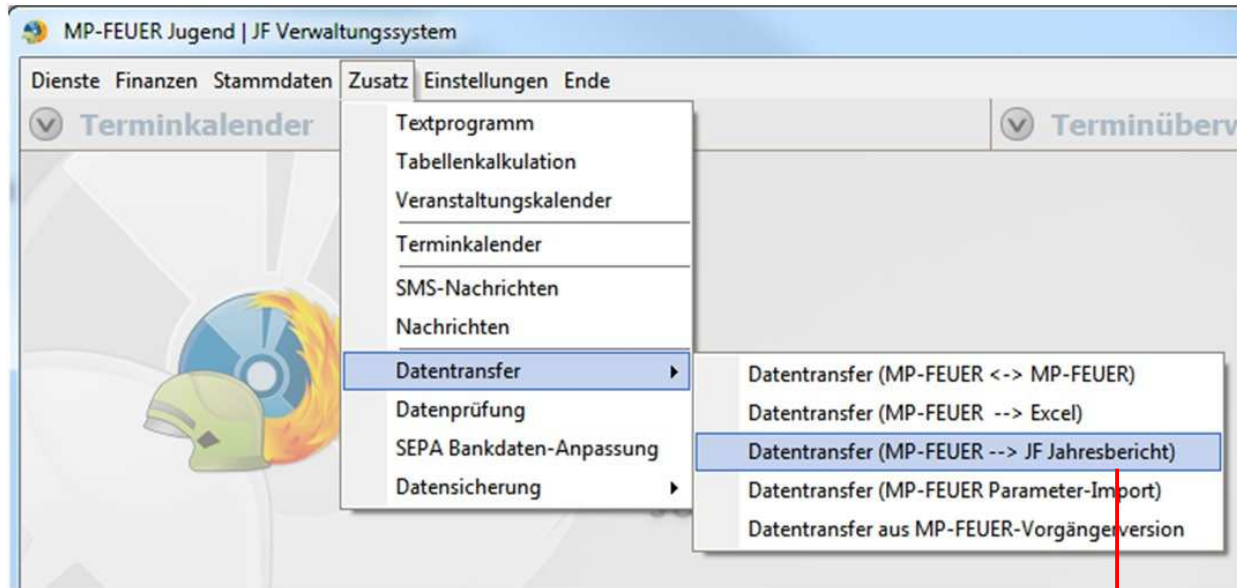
MP-FEUER Jugend | JF Verwaltungssystem

Dienste Finanzen Stammdaten Zusatz Einstellungen Ende

Terminkalender

Terminüberv

Textprogramm
Tabellenkalkulation
Veranstaltungskalender
Terminkalender
SMS-Nachrichten
Nachrichten
Datentransfer
Datenprüfung
SEPA Bankdaten-Anpassung
Datensicherung

Datentransfer (MP-FEUER <-> MP-FEUER)
Datentransfer (MP-FEUER --> Excel)
Datentransfer (MP-FEUER --> JF Jahresbericht)
Datentransfer (MP-FEUER Parameter-Import)
Datentransfer aus MP-FEUER-Vorgängerversion